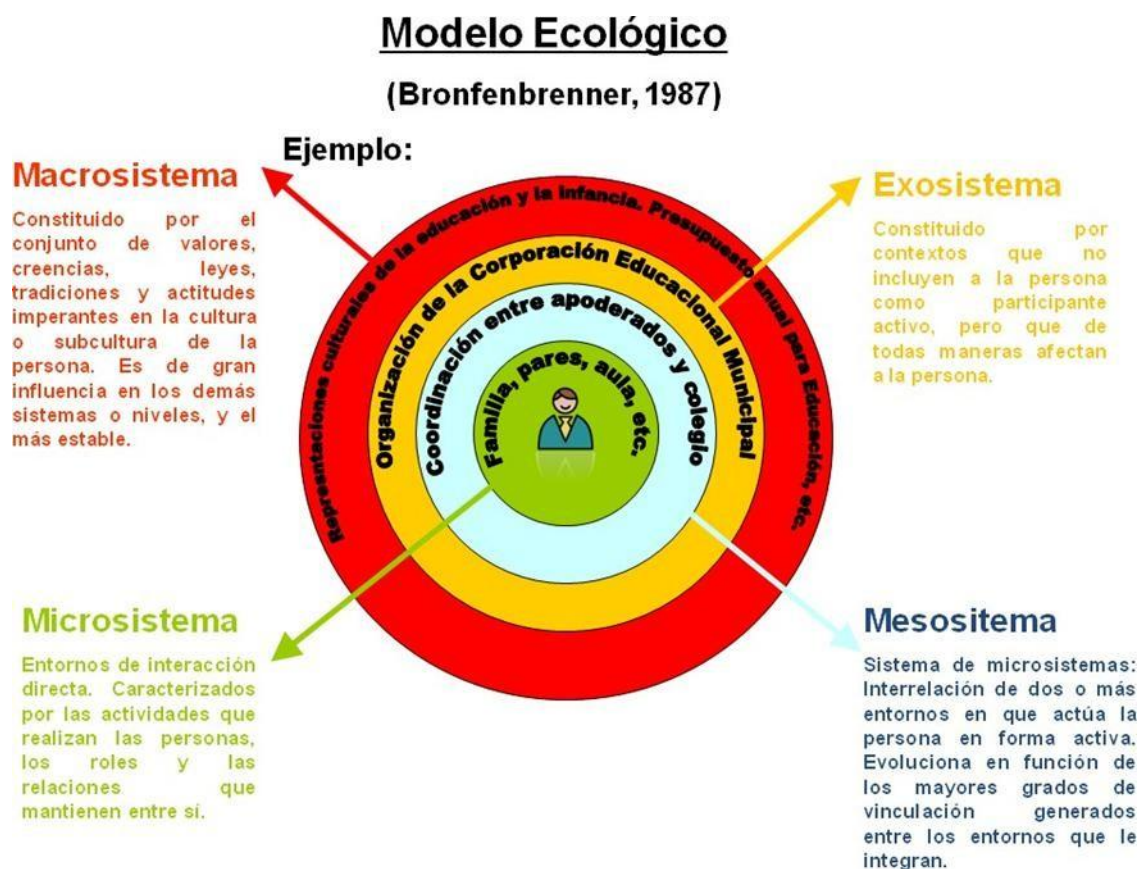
Modelo Ecológico

(Bronfenbrenner, 1987)

Ejemplo:

Macrosistema

Constituido por el conjunto de valores, creencias, leyes, tradiciones y actitudes imperantes en la cultura o subcultura de la persona. Es de gran influencia en los demás sistemas o niveles, y el más estable.

Exosistema

Constituido por contextos que no incluyen a la persona como participante activo, pero que de todas maneras afectan a la persona.

Representaciones culturales de la educación y la infancia. Presupuesto anual para Educación, etc.

Organización de la Corporación Educacional Municipal

Coordinación entre apoderados y colegio

Familia, pares, aula, etc.

Microsistema

Entornos de interacción directa. Caracterizados por las actividades que realizan las personas, los roles y las relaciones que mantienen entre sí.

Mesositema

Sistema de microsistemas: Interrelación de dos o más entornos en que actúa la persona en forma activa. Evoluciona en función de los mayores grados de vinculación generados entre los entornos que le integran.